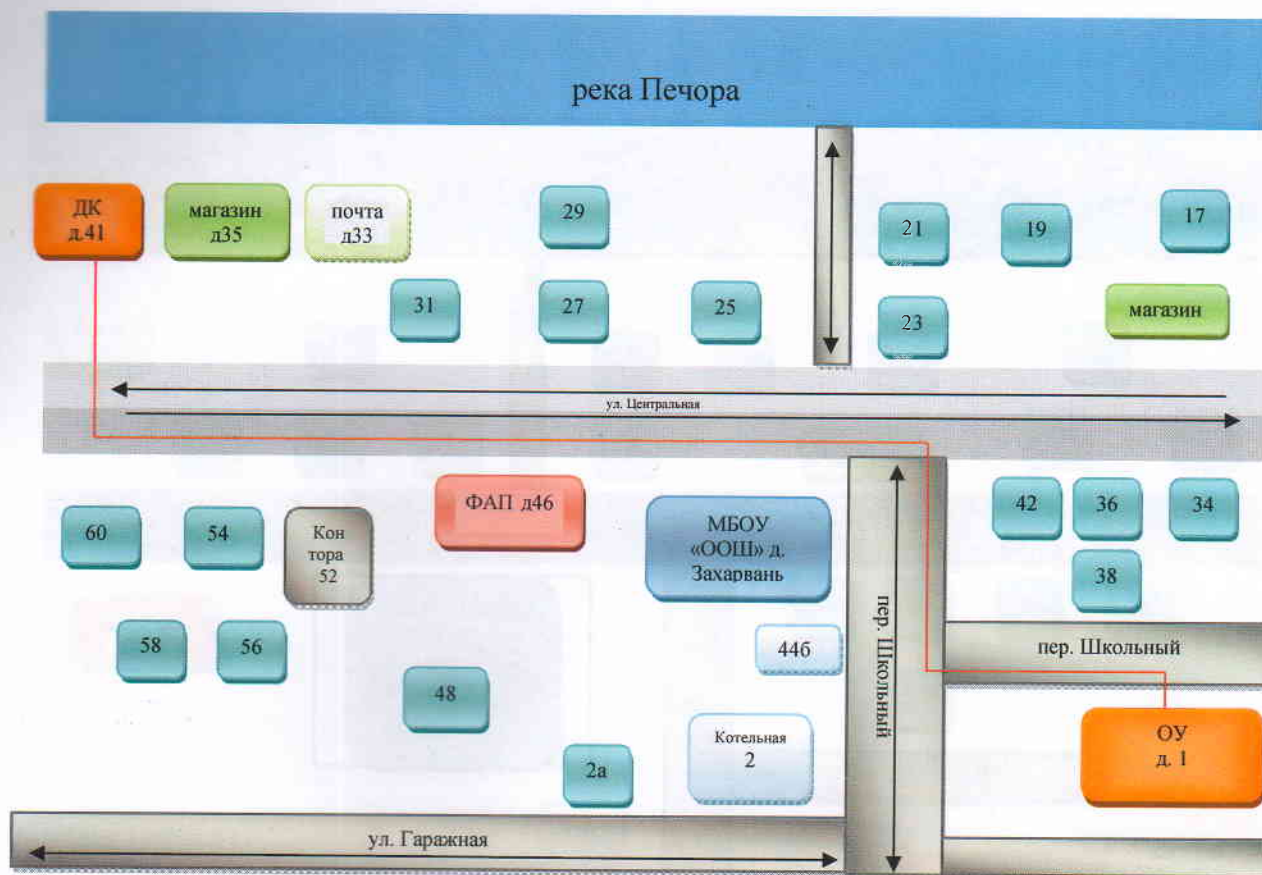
река Печора

ДК д.41

магазин д35

почта д33

29

21

19

17

31

27

25

23

магазин

ул. Центральная

ФАП д46

МБОУ «ООШ» д. Захарвань

42

36

34

60

54

Кон тора 52

38

58

56

44б

пер. Школьный

пер. Школьный

48

Котельная 2

2а

ОУ д. 1

ул. Гаражная